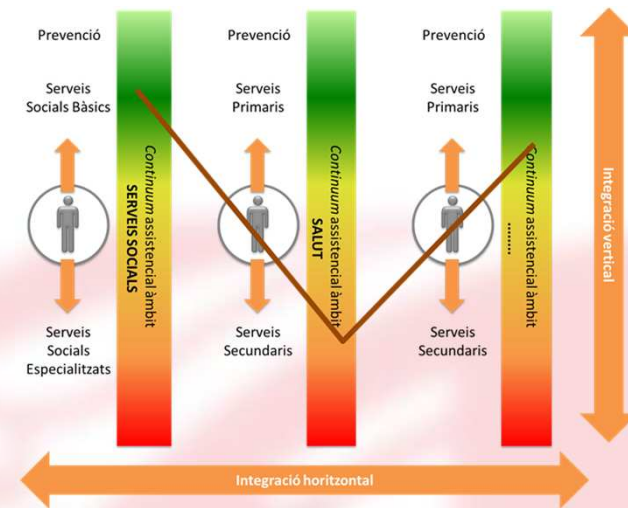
Prevenció

Serveis Socials Bàsics

Serveis Socials Especialitzats

Continuum assistencial àmbit SERVEIS SOCIALS

Prevenció

Serveis Primaris

Serveis Secundaris

Continuum assistencial àmbit SALUT

Prevenció

Serveis Primaris

Serveis Secundaris

Continuum assistencial àmbit ........

Integració vertical

Integració horitzontal